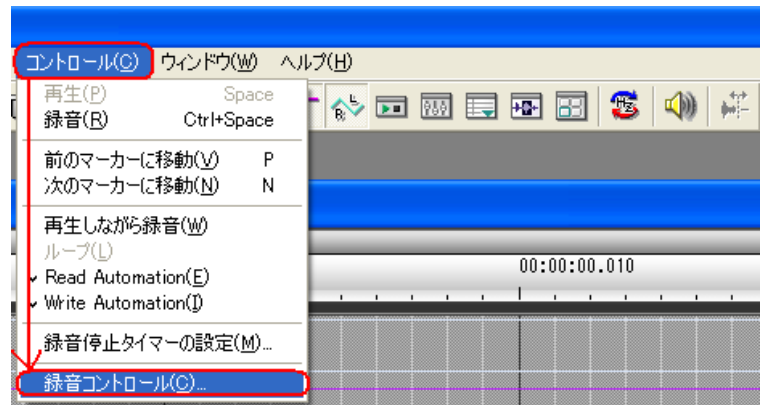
コントロール(C) ウィンドウ(W) ヘルプ(H)

再生(P) Space
録音(R) Ctrl+Space
前のマーカーに移動(V) P
次のマーカーに移動(N) N
再生しながら録音(W)
ループ(L)
Read Automation(E)
Write Automation(I)
録音停止タイマーの設定(M)...
録音コントロール(C)...

00:00:00.010